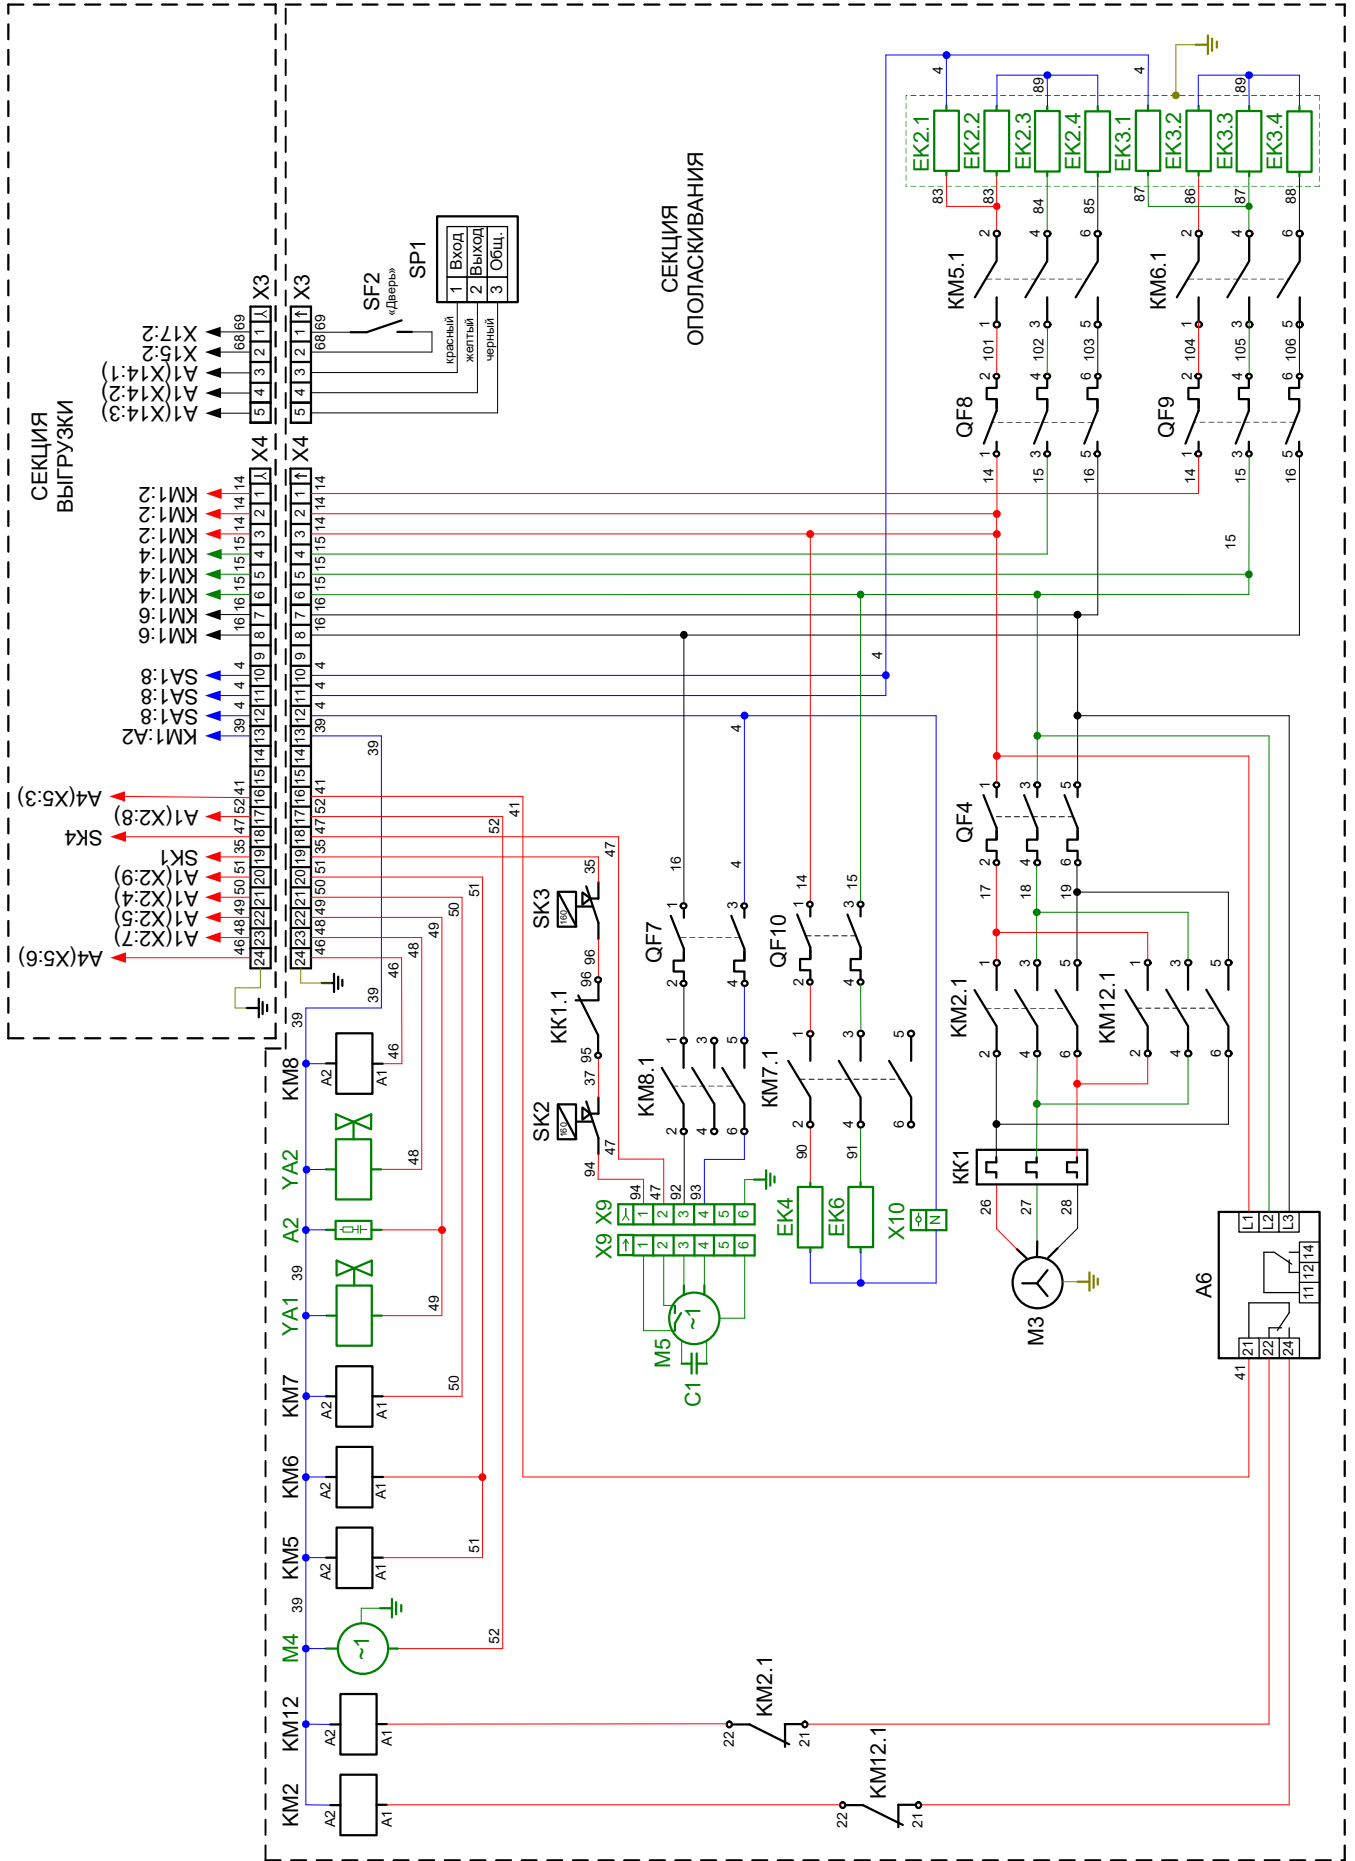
СЕКЦИЯ ВЫГРУЗКИ

СЕКЦИЯ ОПОЛАСКИВАНИЯ

X17:2
X15:2
A1(X14:1)
A1(X14:2)
A1(X14:3)

X3
68 69
1 2 3 4 5

X3
68 69
1 2 3 4 5

SF2
«Дверь»

SP1
1 Вход
2 Выход
3 Общ.
красный
желтый
черный

X4
KM1:2
KM1:2
KM1:2
KM1:4
KM1:4
KM1:4
KM1:6
KM1:6
SA1:8
SA1:8
SA1:8
KM1:A2
A4(X5:3)
A1(X2:8)
SK4
SK1
A1(X2:9)
A1(X2:4)
A1(X2:5)
A1(X2:7)
A4(X5:6)

14 14 14 15 15 15 16 16 4 4 4 39 41 52 47 35 51 50 49 48 46
1 2 3 4 5 6 7 8 9 10 11 12 13 14 15 16 17 18 19 20 21 22 23 24

X4

EK2.1 EK2.2 EK2.3 EK2.4 EK3.1 EK3.2 EK3.3 EK3.4
4 89 4 89
83 83 84 85 87 86 87 88

KM5.1
KM6.1
2 4 6 1 3 5
101 102 103 104 105 106

QF8
QF9
14 15 16 14 15 16

QF4
17 18 19

KM2.1
KM12.1

KK1
26 27 28
M3

A6
L1 L2 L3
11 12 14
21 22 24
41

QF7
16 4
QF10
14 15

KM8.1
KM7.1
90 91
EK4 EK6 X10
N

SK3
35
KK1.1
96 96 95
37
SK2
47 94
160

X9 X9
94 47 92 93
1 2 3 4 5 6
M5
C1

39 46 48 49 50 51 52

KM8
A2 A1
YA2
A2
YA1
KM7
KM6
KM5
M4
KM12
KM2

KM2.1
22 21
KM12.1
22 21